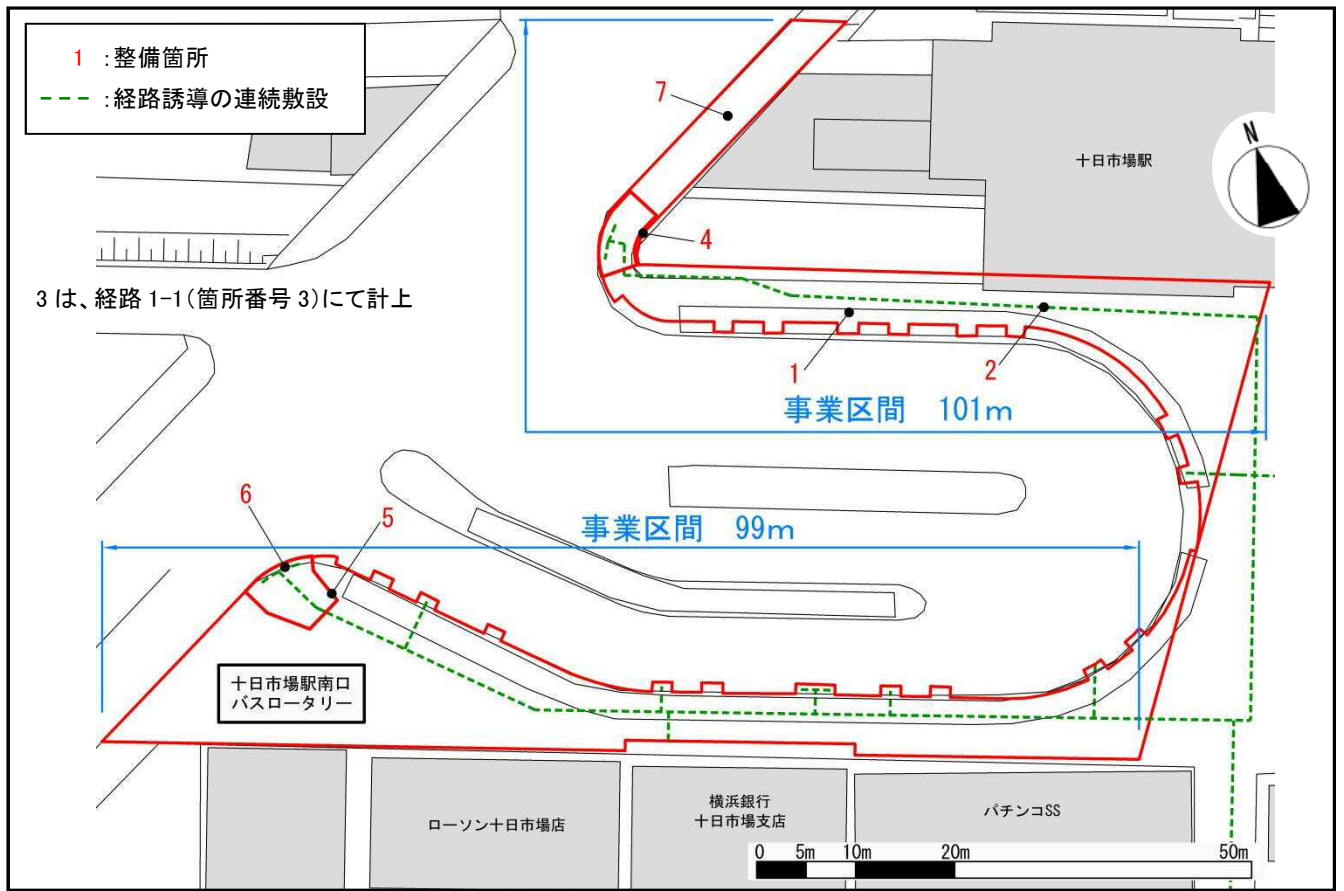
1 :整備箇所
- - - :経路誘導の連続敷設

7

十日市場駅

N

4

3 は、経路 1-1(箇所番号 3)にて計上

1

2

事業区間 101m

6

5

事業区間 99m

十日市場駅南口
バスロータリー

ローソン十日市場店

横浜銀行
十日市場支店

パチンコSS

0 5m 10m 20m 50m